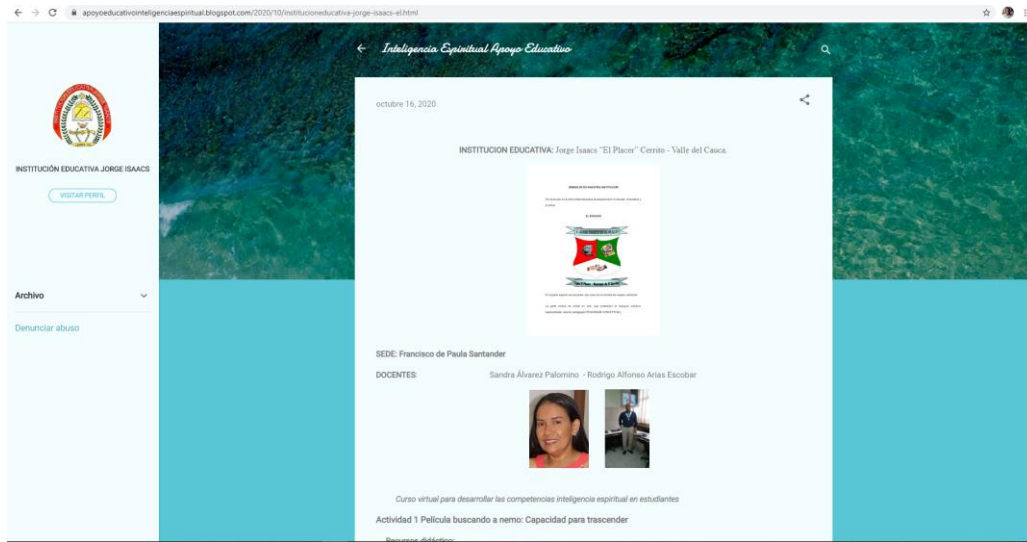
apoyoeducativointeligenciaespiritual.blogspot.com/2020/10/institucioneducativa-jorge-isaacs-el.html

INSTITUCIÓN EDUCATIVA JORGE ISAACS

VISITAR PERFIL

Archivo

Denunciar abuso

Inteligencia Espiritual Apoyo Educativo

octubre 16, 2020

INSTITUCION EDUCATIVA: Jorge Isaacs "El Placer" Cerrito - Valle del Cauca.

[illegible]

SEDE: Francisco de Paula Santander

DOCENTES: Sandra Álvarez Palomino - Rodrigo Alfonso Arias Escobar

Curso virtual para desarrollar las competencias inteligencia espiritual en estudiantes

Actividad 1 Película buscando a nemo: Capacidad para trascender

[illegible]